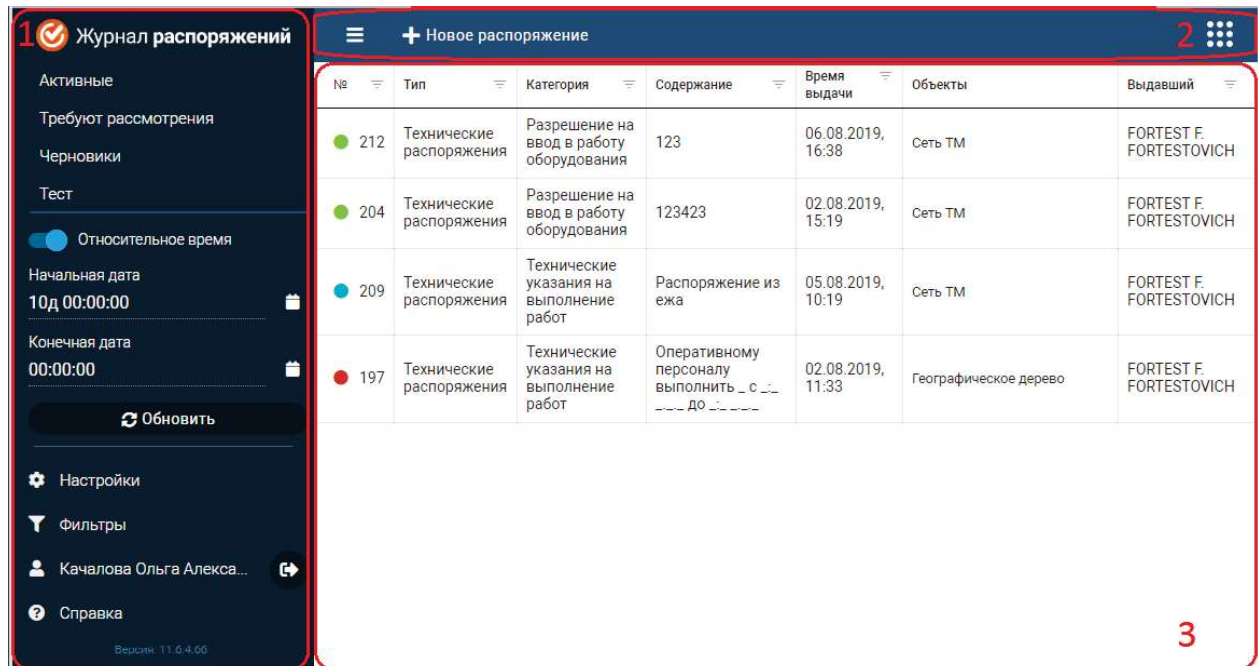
1 Журнал распоряжений

Активные
Требуют рассмотрения
Черновики
Тест

Относительное время

Начальная дата
10д 00:00:00

Конечная дата
00:00:00

Обновить

Настройки
Фильтры
Качалова Ольга Алекса...
Справка

Версия: 11.6.4.66

Новое распоряжение

2

| № | Тип | Категория | Содержание | Время выдачи | Объекты | Выдавший |
|---|---|---|---|---|---|---|
| 212 | Технические распоряжения | Разрешение на ввод в работу оборудования | 123 | 06.08.2019, 16:38 | Сеть ТМ | FORTEST F. FORTESTOVICH |
| 204 | Технические распоряжения | Разрешение на ввод в работу оборудования | 123423 | 02.08.2019, 15:19 | Сеть ТМ | FORTEST F. FORTESTOVICH |
| 209 | Технические распоряжения | Технические указания на выполнение работ | Распоряжение из ежа | 05.08.2019, 10:19 | Сеть ТМ | FORTEST F. FORTESTOVICH |
| 197 | Технические распоряжения | Технические указания на выполнение работ | Оперативному персоналу выполнить _ с _:_ _._._ до _:_ _._._ | 02.08.2019, 11:33 | Географическое дерево | FORTEST F. FORTESTOVICH |

3